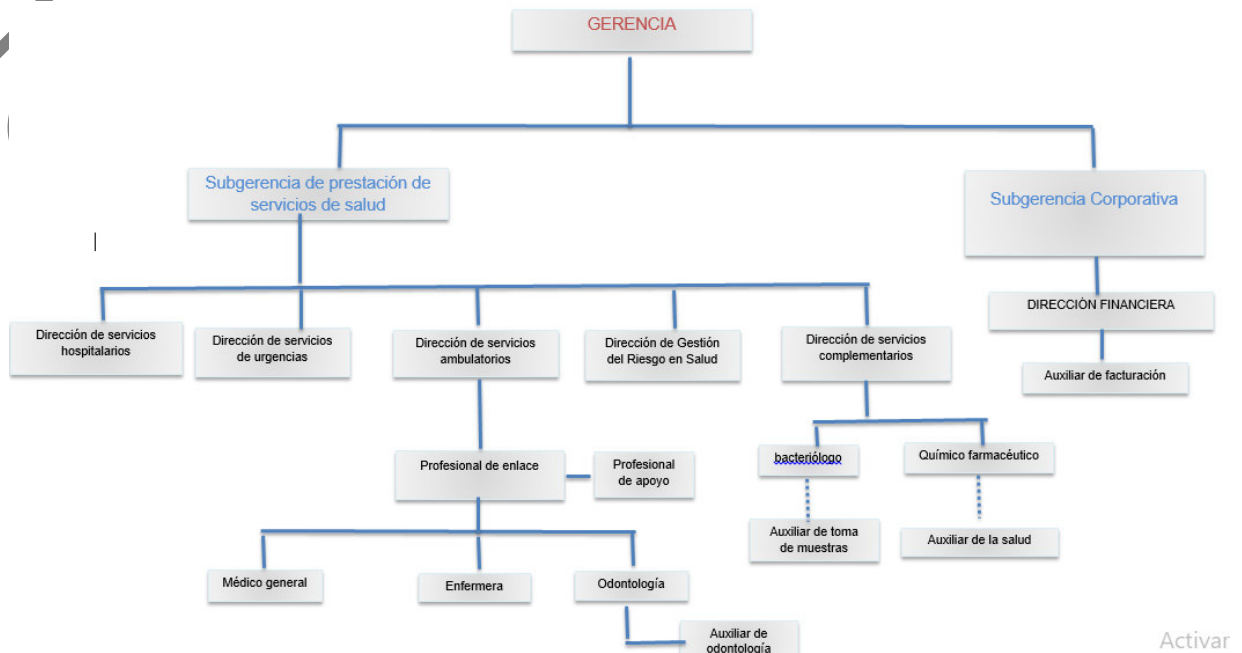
GERENCIA

Subgerencia de prestación de servicios de salud

Subgerencia Corporativa

Dirección de servicios hospitalarios

Dirección de servicios de urgencias

Dirección de servicios ambulatorios

Dirección de Gestión del Riesgo en Salud

Dirección de servicios complementarios

DIRECCIÓN FINANCIERA

Auxiliar de facturación

Profesional de enlace

Profesional de apoyo

bacteriólogo

Químico farmacéutico

Auxiliar de toma de muestras

Auxiliar de la salud

Médico general

Enfermera

Odontología

Auxiliar de odontología

Activar